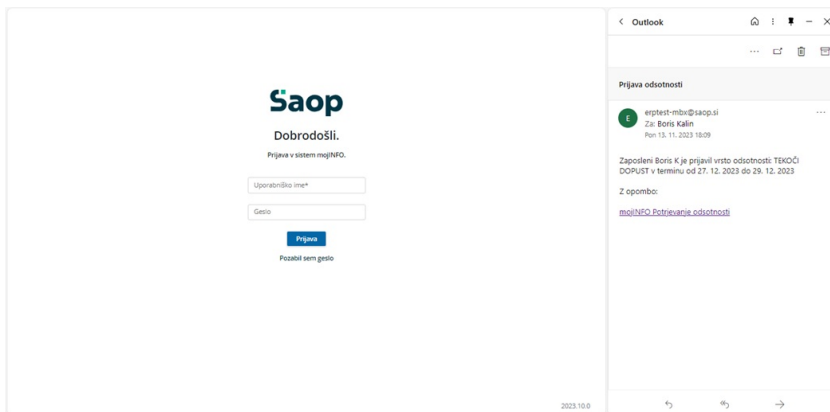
Saop

Dobrodošli.

Prijava v sistem mojINFO.

Uporabniško ime*

Geslo

Prijava

Pozabil sem geslo

2023.10.0

< Outlook

Prijava odsotnosti

E

erptest-mbx@saop.si

Za: Boris Kalin

Pon 13. 11. 2023 18:09

Zaposleni Boris K je prijavil vrsto odsotnosti: TEKOČI DOPUST v terminu od 27. 12. 2023 do 29. 12. 2023

Z opombo:

mojINFO Potrjevanje odsotnosti